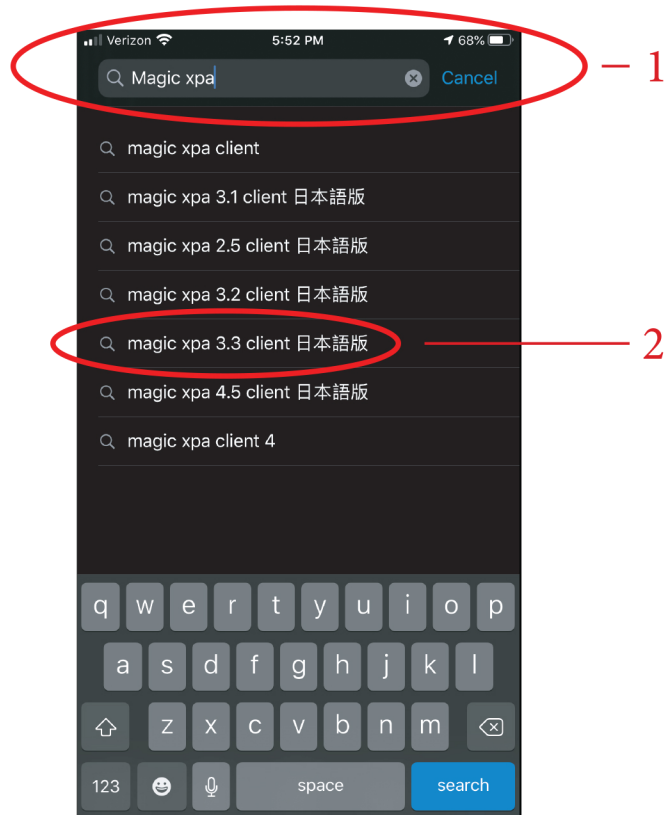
Verizon 5:52 PM 68%

Magic xpa Cancel

— 1

magic xpa client

magic xpa 3.1 client 日本語版

magic xpa 2.5 client 日本語版

magic xpa 3.2 client 日本語版

magic xpa 3.3 client 日本語版

— 2

magic xpa 4.5 client 日本語版

magic xpa client 4

q w e r t y u i o p

a s d f g h j k l

z x c v b n m

123 space search